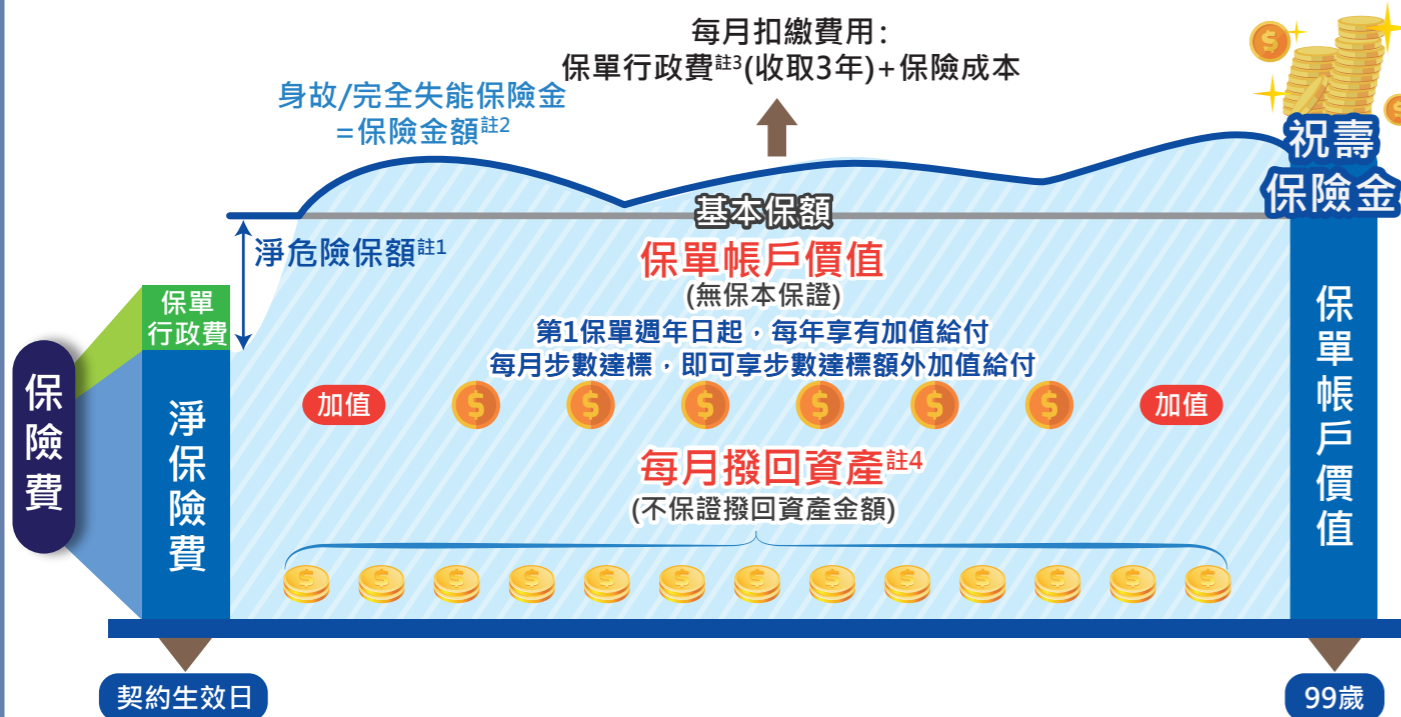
每月扣繳費用：
保單行政費$^{註3}$(收取3年)+保險成本

身故/完全失能保險金
=保險金額$^{註2}$

祝壽
保險金

基本保額

淨危險保額$^{註1}$

保單帳戶價值
(無保本保證)
第1保單週年日起，每年享有加值給付
每月步數達標，即可享步數達標額外加值給付

保單
行政費

保險費

淨保險費

加值

加值

每月撥回資產$^{註4}$
(不保證撥回資產金額)

保單帳戶價值

契約生效日

99歲